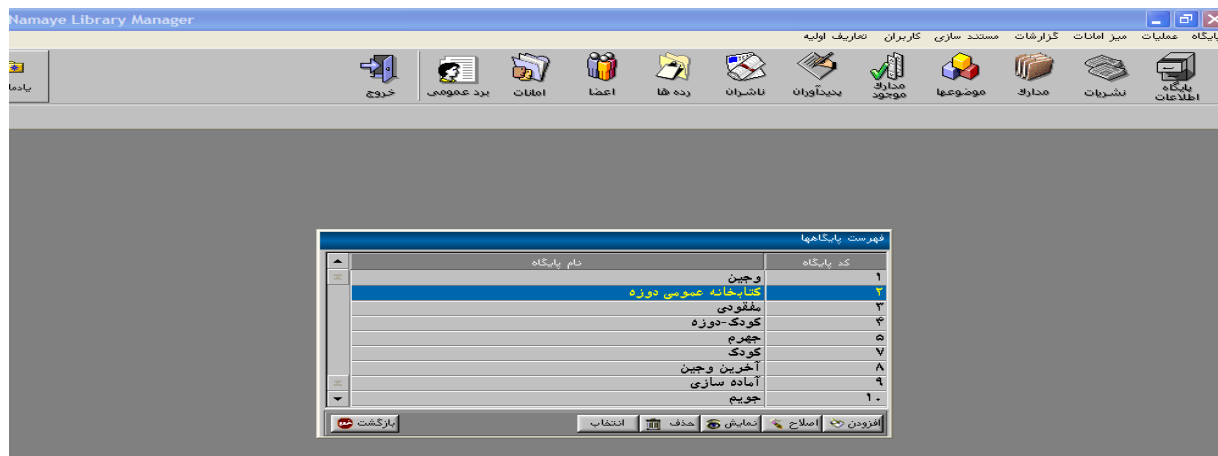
Namaye Library Manager

پایگاه عملیات میز امانات گزارشات مستند سازی کاربران تعاریف اولیه

پایگاه اطلاعات نشریات مدارک موضوعها مدارک موجود پدیدآوران ناشران رده ها اعضا امانات برد عمومی خروج یادما

فهرست پایگاهها

| کد پایگاه | نام پایگاه |
|---|---|
| ۱ | وجین |
| ۲ | کتابخانه عمومی دوزه |
| ۳ | مفقودی |
| ۴ | کودک-دوزه |
| ۵ | جهرم |
| ۷ | کودک |
| ۸ | آخرین وجین |
| ۹ | آماده سازی |
| ۱۰ | جویم |

افزودن اصلاح نمایش حذف انتخاب بازگشت